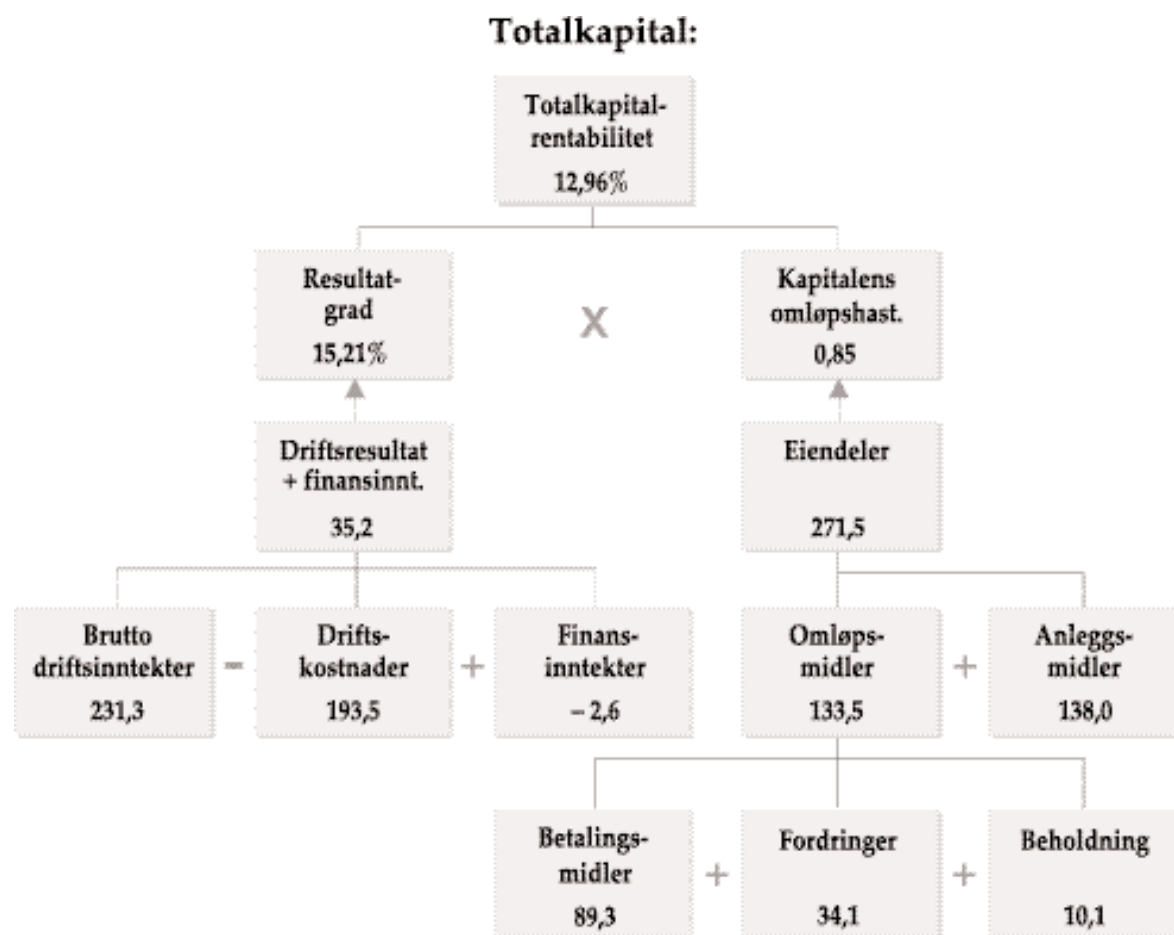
Totalkapital:

Totalkapitalrentabilitet
12,96%

Resultatgrad
15,21%

X

Kapitalens omløpshast.
0,85

Driftsresultat + finansinnt.
35,2

Eiendeler
271,5

Brutto driftsinntekter
231,3

–

Driftskostnader
193,5

+

Finansinntekter
– 2,6

Omløpsmidler
133,5

+

Anleggsmidler
138,0

Betalingsmidler
89,3

+

Fordringer
34,1

+

Beholdning
10,1